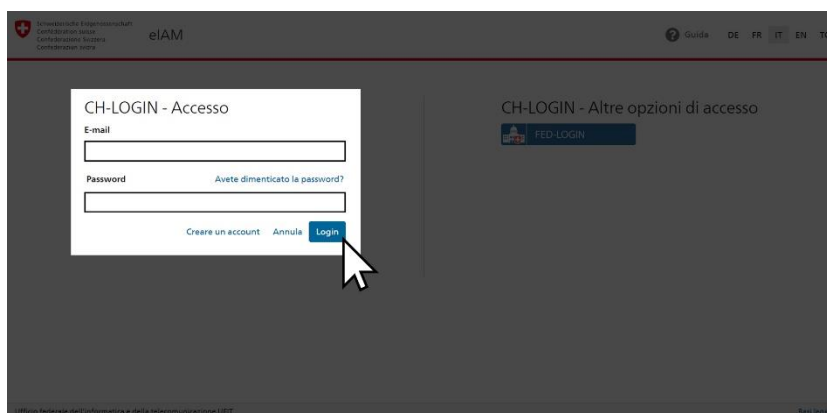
Schweizerische Eidgenossenschaft
Confédération suisse
Confederazione Svizzera
Confederaziun svizra

eIAM

Guida DE FR IT EN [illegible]

CH-LOGIN - Accesso

E-mail

Password

Avete dimenticato la password?

Creare un account Annula Login

CH-LOGIN - Altre opzioni di accesso

FED-LOGIN

Ufficio federale dell'informatica e della telecomunicazione UFIT

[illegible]